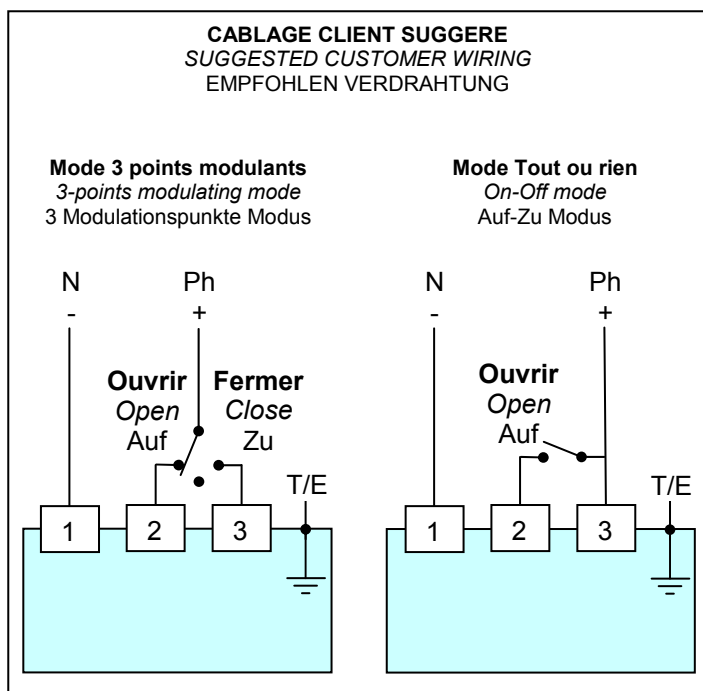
CABLAGE CLIENT SUGGERE
SUGGESTED CUSTOMER WIRING
EMPFOHLEN VERDRAHTUNG

Mode 3 points modulants
3-points modulating mode
3 Modulationspunkte Modus

N
-
Ph
+
Ouvrir
Open
Auf
Fermer
Close
Zu
T/E
1
2
3

Mode Tout ou rien
On-Off mode
Auf-Zu Modus

N
-
Ph
+
Ouvrir
Open
Auf
T/E
1
2
3